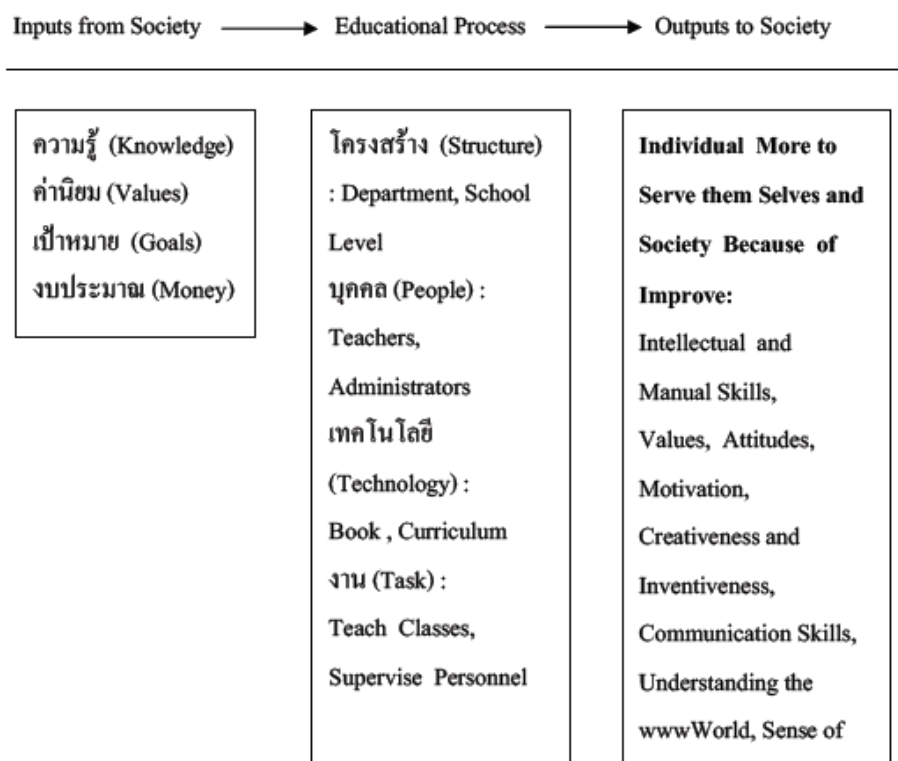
Inputs from Society → Educational Process → Outputs to Society

ความรู้ (Knowledge)
ค่านิยม (Values)
เป้าหมาย (Goals)
งบประมาณ (Money)

โครงสร้าง (Structure) : Department, School Level
บุคคล (People) : Teachers, Administrators
เทคโนโลยี (Technology) : Book , Curriculum
งาน (Task) : Teach Classes, Supervise Personnel

**Individual More to Serve them Selves and Society Because of Improve:**
Intellectual and Manual Skills, Values, Attitudes, Motivation, Creativeness and Inventiveness, Communication Skills, Understanding the wwwWorld, Sense of